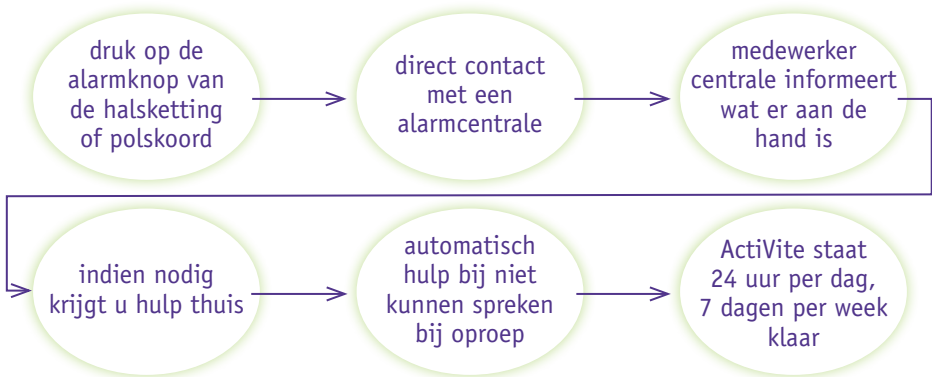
druk op de alarmknop van de halsketting of polskoord

direct contact met een alarmcentrale

medewerker centrale informeert wat er aan de hand is

indien nodig krijgt u hulp thuis

automatisch hulp bij niet kunnen spreken bij oproep

ActiVite staat 24 uur per dag, 7 dagen per week klaar